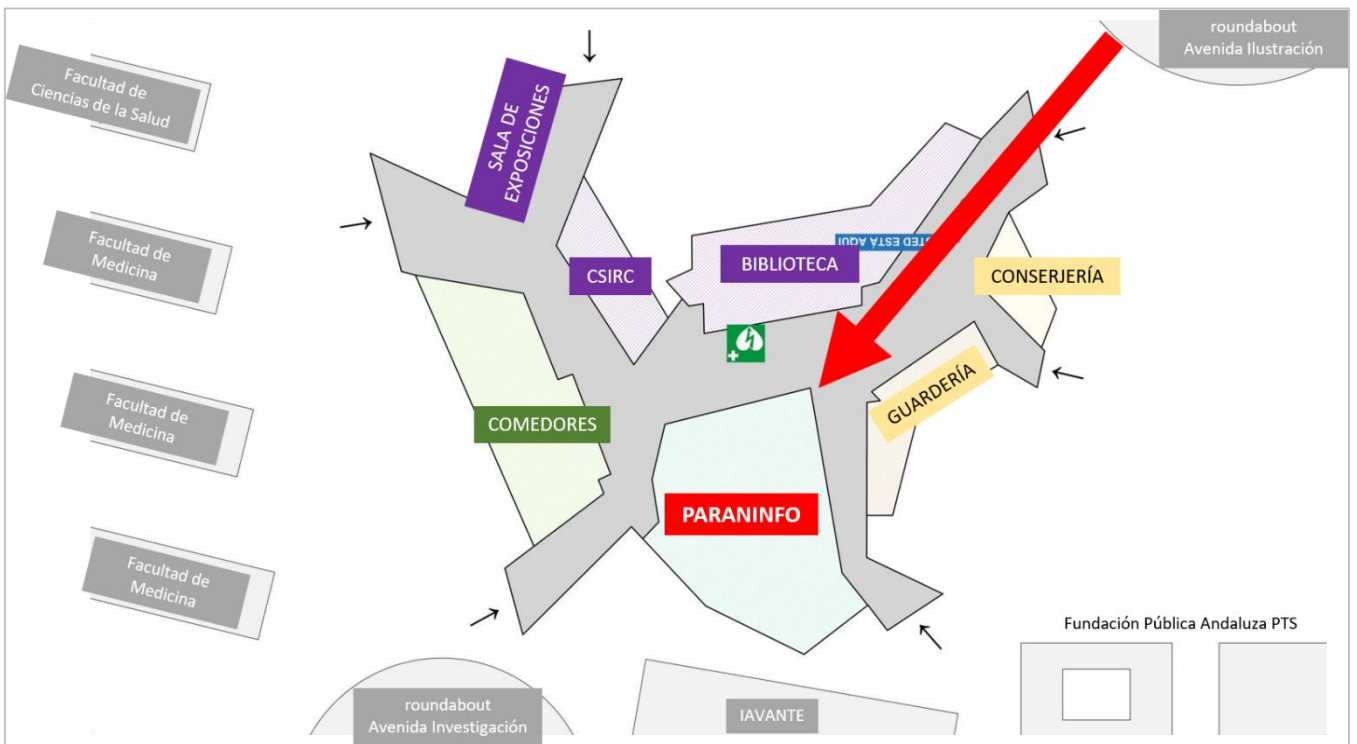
roundabout
Avenida Ilustración

Facultad de
Ciencias de la Salud

SALA DE
EXPOSICIONES

Facultad de
Medicina

TED ESTA AQUI

CSIRC

BIBLIOTECA

CONSERJERÍA

Facultad de
Medicina

GUARDERÍA

COMEDORES

PARANINFO

Facultad de
Medicina

Fundación Pública Andaluza PTS

roundabout
Avenida Investigación

IAVANTE